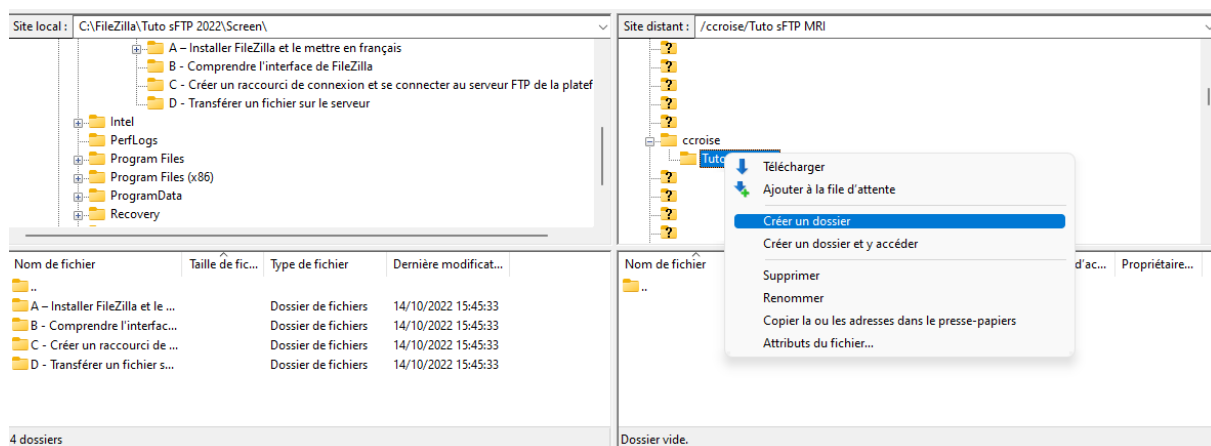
Site local : C:\FileZilla\Tuto sFTP 2022\Screen\

A – Installer FileZilla et le mettre en français
B - Comprendre l'interface de FileZilla
C - Créer un raccourci de connexion et se connecter au serveur FTP de la platef
D - Transférer un fichier sur le serveur
Intel
PerfLogs
Program Files
Program Files (x86)
ProgramData
Recovery

| Nom de fichier | Taille de fic... | Type de fichier | Dernière modificat... |
|---|---|---|---|
| .. | | | |
| A – Installer FileZilla et le ... | | Dossier de fichiers | 14/10/2022 15:45:33 |
| B - Comprendre l'interfac... | | Dossier de fichiers | 14/10/2022 15:45:33 |
| C - Créer un raccourci de ... | | Dossier de fichiers | 14/10/2022 15:45:33 |
| D - Transférer un fichier s... | | Dossier de fichiers | 14/10/2022 15:45:33 |

4 dossiers

Site distant : /ccroise/Tuto sFTP MRI

?
?
?
?
?
ccroise
Tuto
?
?
?
?

Télécharger
Ajouter à la file d'attente
Créer un dossier
Créer un dossier et y accéder
Supprimer
Renommer
Copier la ou les adresses dans le presse-papiers
Attributs du fichier...

Nom de fichier | d'ac... | Propriétaire...
..

Dossier vide.